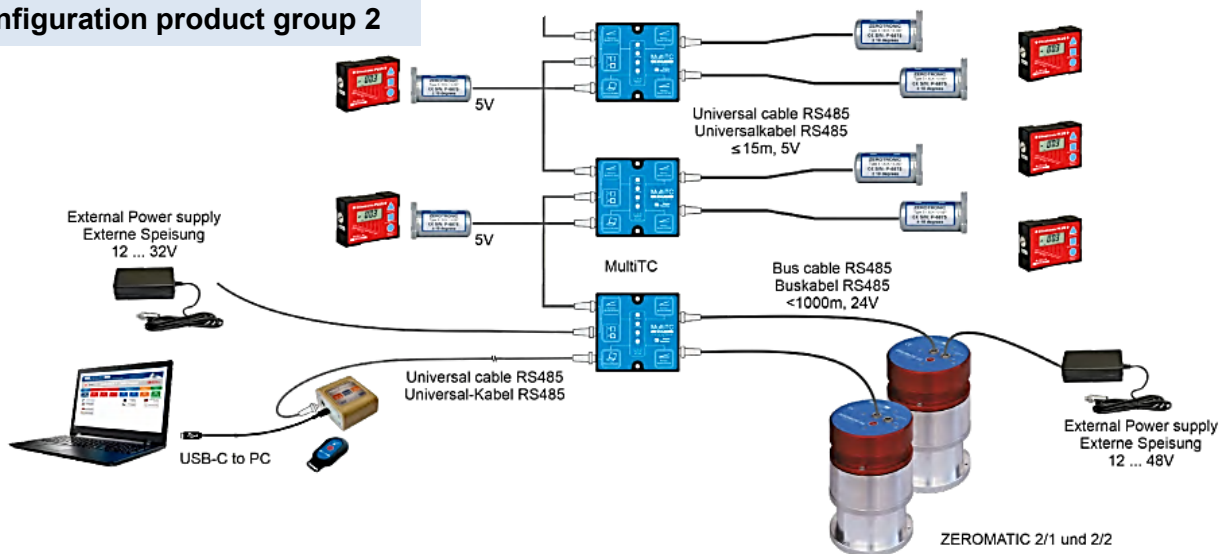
nfiguration product group 2

5V

Universal cable RS485
Universalkabel RS485
≤15m, 5V

External Power supply
Externe Speisung
12 ... 32V

5V

MultiTC

Bus cable RS485
Buskabel RS485
<1000m, 24V

Universal cable RS485
Universal-Kabel RS485

USB-C to PC

External Power supply
Externe Speisung
12 ... 48V

ZEROMATIC 2/1 und 2/2